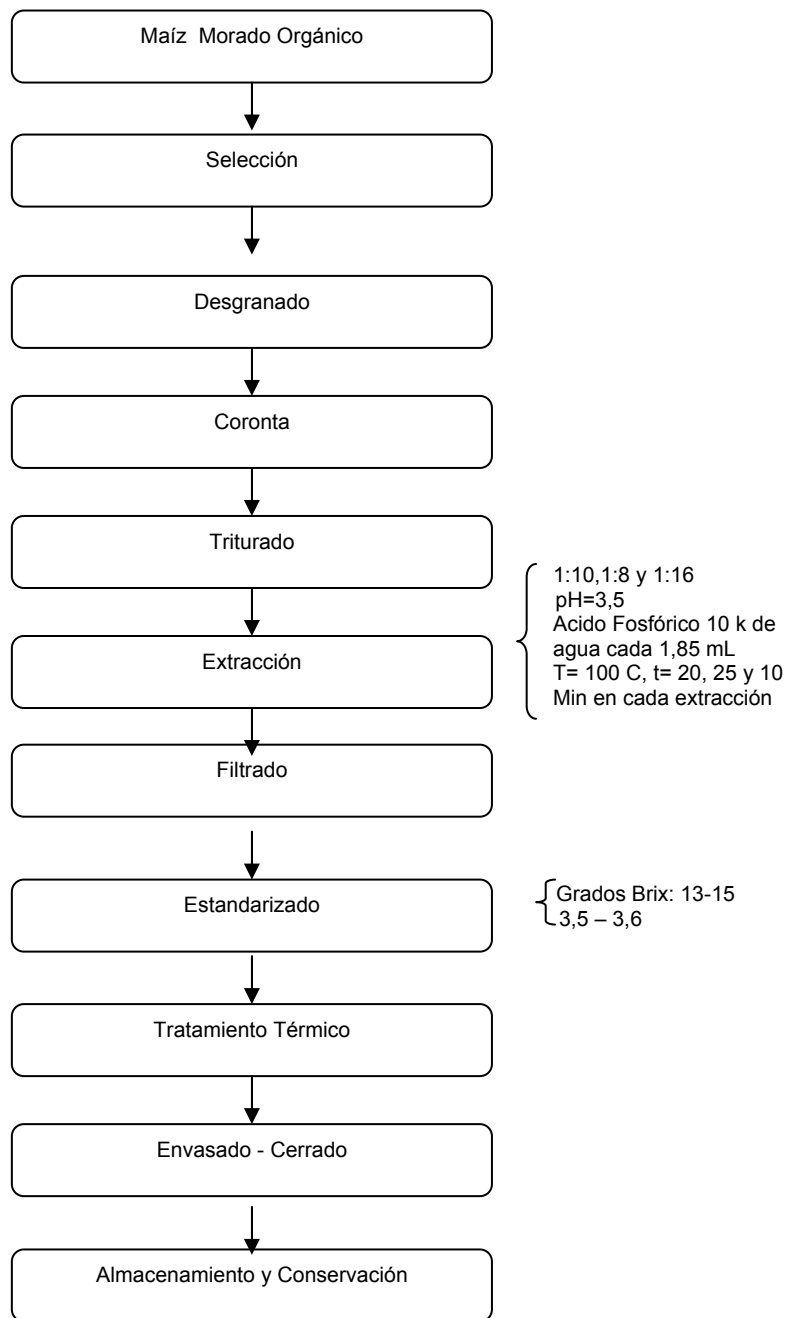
Maíz Morado Orgánico

Selección

Desgranado

Coronta

Triturado

Extracción

1:10,1:8 y 1:16
pH=3,5
Acido Fosfórico 10 k de agua cada 1,85 mL
T= 100 C, t= 20, 25 y 10 Min en cada extracción

Filtrado

Estandarizado

Grados Brix: 13-15
3,5 – 3,6

Tratamiento Térmico

Envasado - Cerrado

Almacenamiento y Conservación